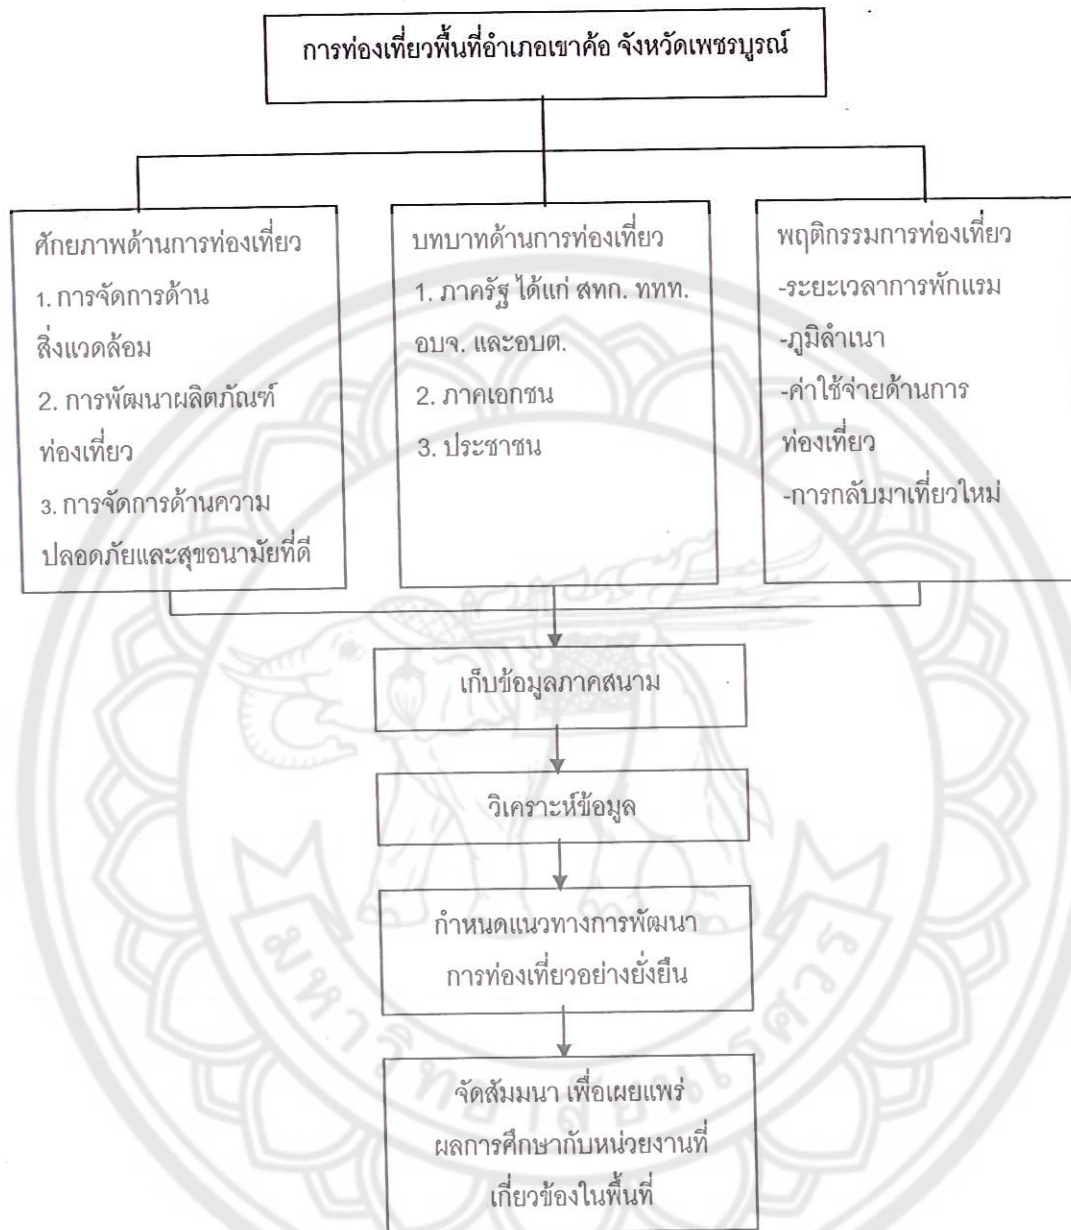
การท่องเที่ยวพื้นที่อำเภอเขาค้อ จังหวัดเพชรบูรณ์

ศักยภาพด้านการท่องเที่ยว
1. การจัดการด้านสิ่งแวดล้อม
2. การพัฒนาผลิตภัณฑ์ท่องเที่ยว
3. การจัดการด้านความปลอดภัยและสุขอนามัยที่ดี

บทบาทด้านการท่องเที่ยว
1. ภาครัฐ ได้แก่ สทก. ททท. อบจ. และอบต.
2. ภาคเอกชน
3. ประชาชน

พฤติกรรมการท่องเที่ยว
-ระยะเวลาการพักแรม
-ภูมิลำเนา
-ค่าใช้จ่ายด้านการท่องเที่ยว
-การกลับมาเที่ยวใหม่

เก็บข้อมูลภาคสนาม

วิเคราะห์ข้อมูล

กำหนดแนวทางการพัฒนาการท่องเที่ยวอย่างยั่งยืน

จัดสัมมนา เพื่อเผยแพร่ผลการศึกษากับหน่วยงานที่เกี่ยวข้องในพื้นที่